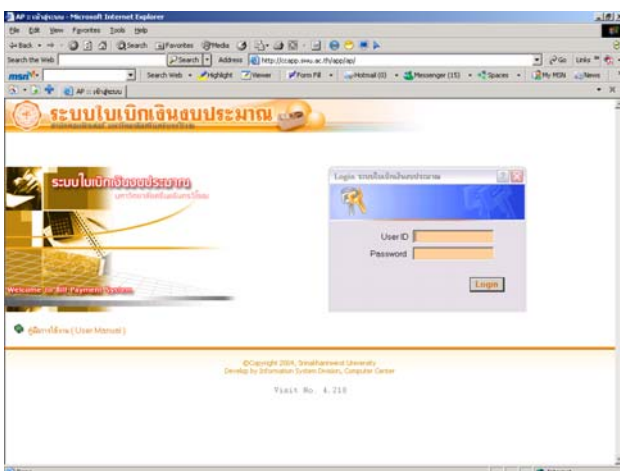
AP :: เข้าสู่ระบบ - Microsoft Internet Explorer

File Edit View Favorites Tools Help

Back Search Favorites Media

Search the Web Search Address http://ccapp.swu.ac.th/app/ap/ Go Links

msn Search Web Highlight Viewer Form Fill Hotmail (0) Messenger (15) Spaces My MSN News

AP :: เข้าสู่ระบบ

ระบบใบเบิกเงินงบประมาณ

ระบบใบเบิกเงินงบประมาณ

มหาวิทยาลัยศรีนครินทรวิโรฒ

Welcome to Bill Payment System

Login ระบบใบเบิกเงินงบประมาณ

User ID

Password

Login

คู่มือการใช้งาน (User Manual)

©Copyright 2004, Srinakharinwirot University
Develop by Information System Division, Computer Center

Visit No. 4,210